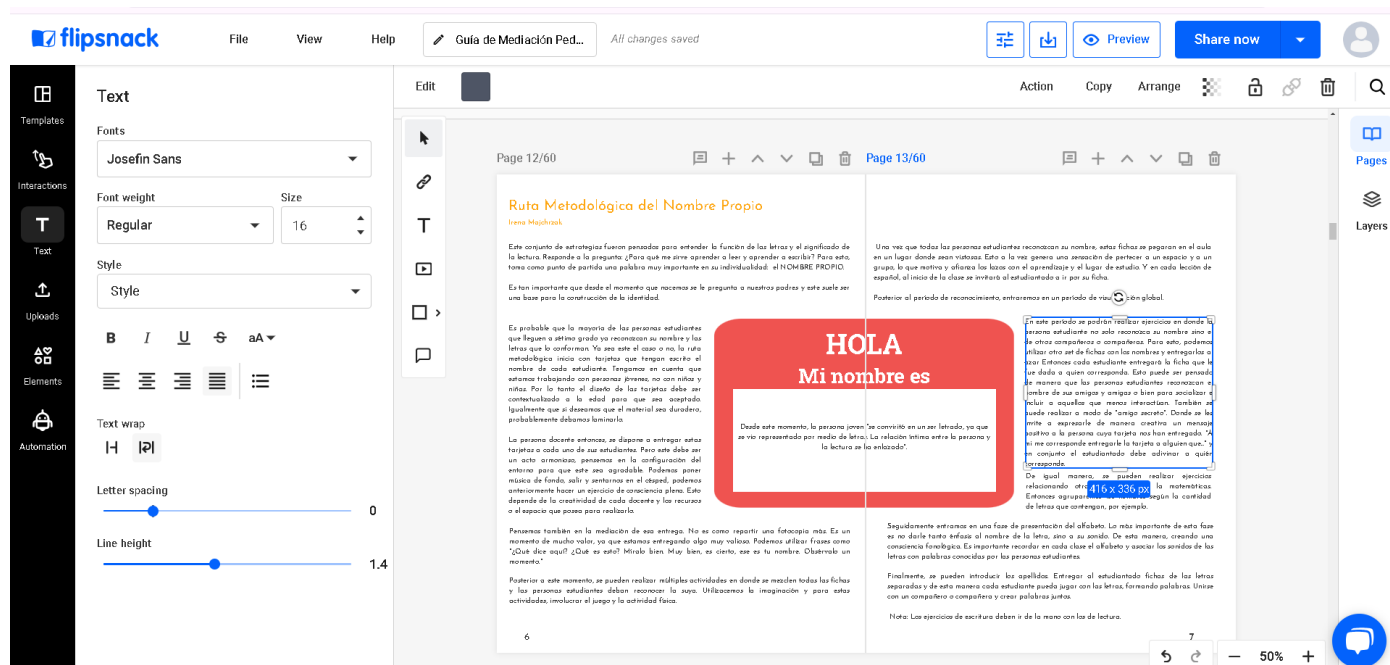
flipsnack File View Help Guía de Mediación Ped... All changes saved Preview Share now

Templates
Interactions
Text
Uploads
Elements
Automation

Text
Fonts
Josefin Sans
Font weight
Regular
Size
16
Style
Style
B I U S aA
Text wrap
Letter spacing
0
Line height
1.4

Edit Action Copy Arrange

Page 12/60 Page 13/60

Pages
Layers

Ruta Metodológica del Nombre Propio
Irena Majchrzak

Este conjunto de estrategias fueron pensadas para entender la función de las letras y el significado de la lectura. Responde a la pregunta: ¿Para qué me sirve aprender a leer y aprender a escribir? Para esto, toma como punto de partida una palabra muy importante en su individualidad: el NOMBRE PROPIO.

Es tan importante que desde el momento que nacemos se le pregunta a nuestros padres y este suele ser una base para la construcción de la identidad.

Es probable que la mayoría de las personas estudiantes que lleguen a séptimo grado ya reconozcan su nombre y las letras que lo conforman. Ya sea este el caso o no, la ruta metodológica inicia con tarjetas que tengan escrito el nombre de cada estudiante. Tengamos en cuenta que estamos trabajando con personas jóvenes, no con niñas y niños. Por lo tanto el diseño de las tarjetas debe ser contextualizado a la edad para que sea aceptado. Igualmente que si deseamos que el material sea duradero, probablemente debamos laminarlo.

La persona docente entonces, se dispone a entregar estas tarjetas a cada uno de sus estudiantes. Pero este debe ser un acto armonioso, pensemos en la configuración del entorno para que este sea agradable. Podemos poner música de fondo, salir y sentarnos en el césped, podemos anteriormente hacer un ejercicio de consciencia plena. Esto depende de la creatividad de cada docente y los recursos o el espacio que posea para realizarlo.

Pensemos también en la mediación de esa entrega. No es como repartir una fotocopia más. Es un momento de mucho valor, ya que estamos entregando algo muy valioso. Podemos utilizar frases como "¿Qué dice aquí? ¿Qué es esto? Míralo bien. Muy bien, es cierto, ese es tu nombre. Obsérvalo un momento."

Posterior a este momento, se pueden realizar múltiples actividades en donde se mezclen todas las fichas y las personas estudiantes deban reconocer la suya. Utilizaremos la imaginación y para estas actividades, involucrar el juego y la actividad física.

6

HOLA
Mi nombre es

Desde este momento, la persona joven "se convirtió en un ser letrado, ya que se vio representado por medio de letras. La relación íntima entre la persona y la lectura se ha enlazado".

Una vez que todas las personas estudiantes reconozcan su nombre, estas fichas se pegarán en el aula en un lugar donde sean vistosas. Esto a la vez genera una sensación de pertecer a un espacio y a un grupo, lo que motiva y afianza los lazos con el aprendizaje y el lugar de estudio. Y en cada lección de español, al inicio de la clase se invitará al estudiantado a ir por su ficha.

Posterior al periodo de reconocimiento, entraremos en un periodo de visu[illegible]ción global.

En este periodo se podrán realizar ejercicios en donde la persona estudiante no solo reconozca su nombre sino el de otras compañeros o compañeras. Para esto, podemos utilizar otro set de fichas con los nombres y entregarlas al azar. Entonces cada estudiante entregará la ficha que le fue dada a quien corresponda. Esto puede ser pensado de manera que las personas estudiantes reconozcan el nombre de sus amigos y amigas o bien para socializar e incluir a aquellos que menos interactúan. También se puede realizar a modo de "amigo secreto". Donde se les invite a expresarle de manera creativa un mensaje positivo a la persona cuya tarjeta nos han entregado. "A mí me corresponde entregarle la tarjeta a alguien que..." y en conjunto el estudiantado debe adivinar a quién corresponda.

De igual manera, se pueden realizar ejercicios relacionando otr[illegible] la matemáticas. Entonces agrupam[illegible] según la cantidad de letras que contengan, por ejemplo.
416 x 336 px

Seguidamente entramos en una fase de presentación del alfabeto. Lo más importante de esta fase es no darle tanto énfasis al nombre de la letra, sino a su sonido. De esta manera, creando una consciencia fonológica. Es importante recordar en cada clase el alfabeto y asociar los sonidos de las letras con palabras conocidas por las personas estudiantes.

Finalmente, se pueden introducir los apellidos: Entregar al estudiantado fichas de las letras separadas y de esta manera cada estudiante pueda jugar con las letras, formando palabras. Unirse con un compañero o compañera y crear palabras juntos.

Nota: Los ejercicios de escritura deben ir de la mano con los de lectura.

7

50%